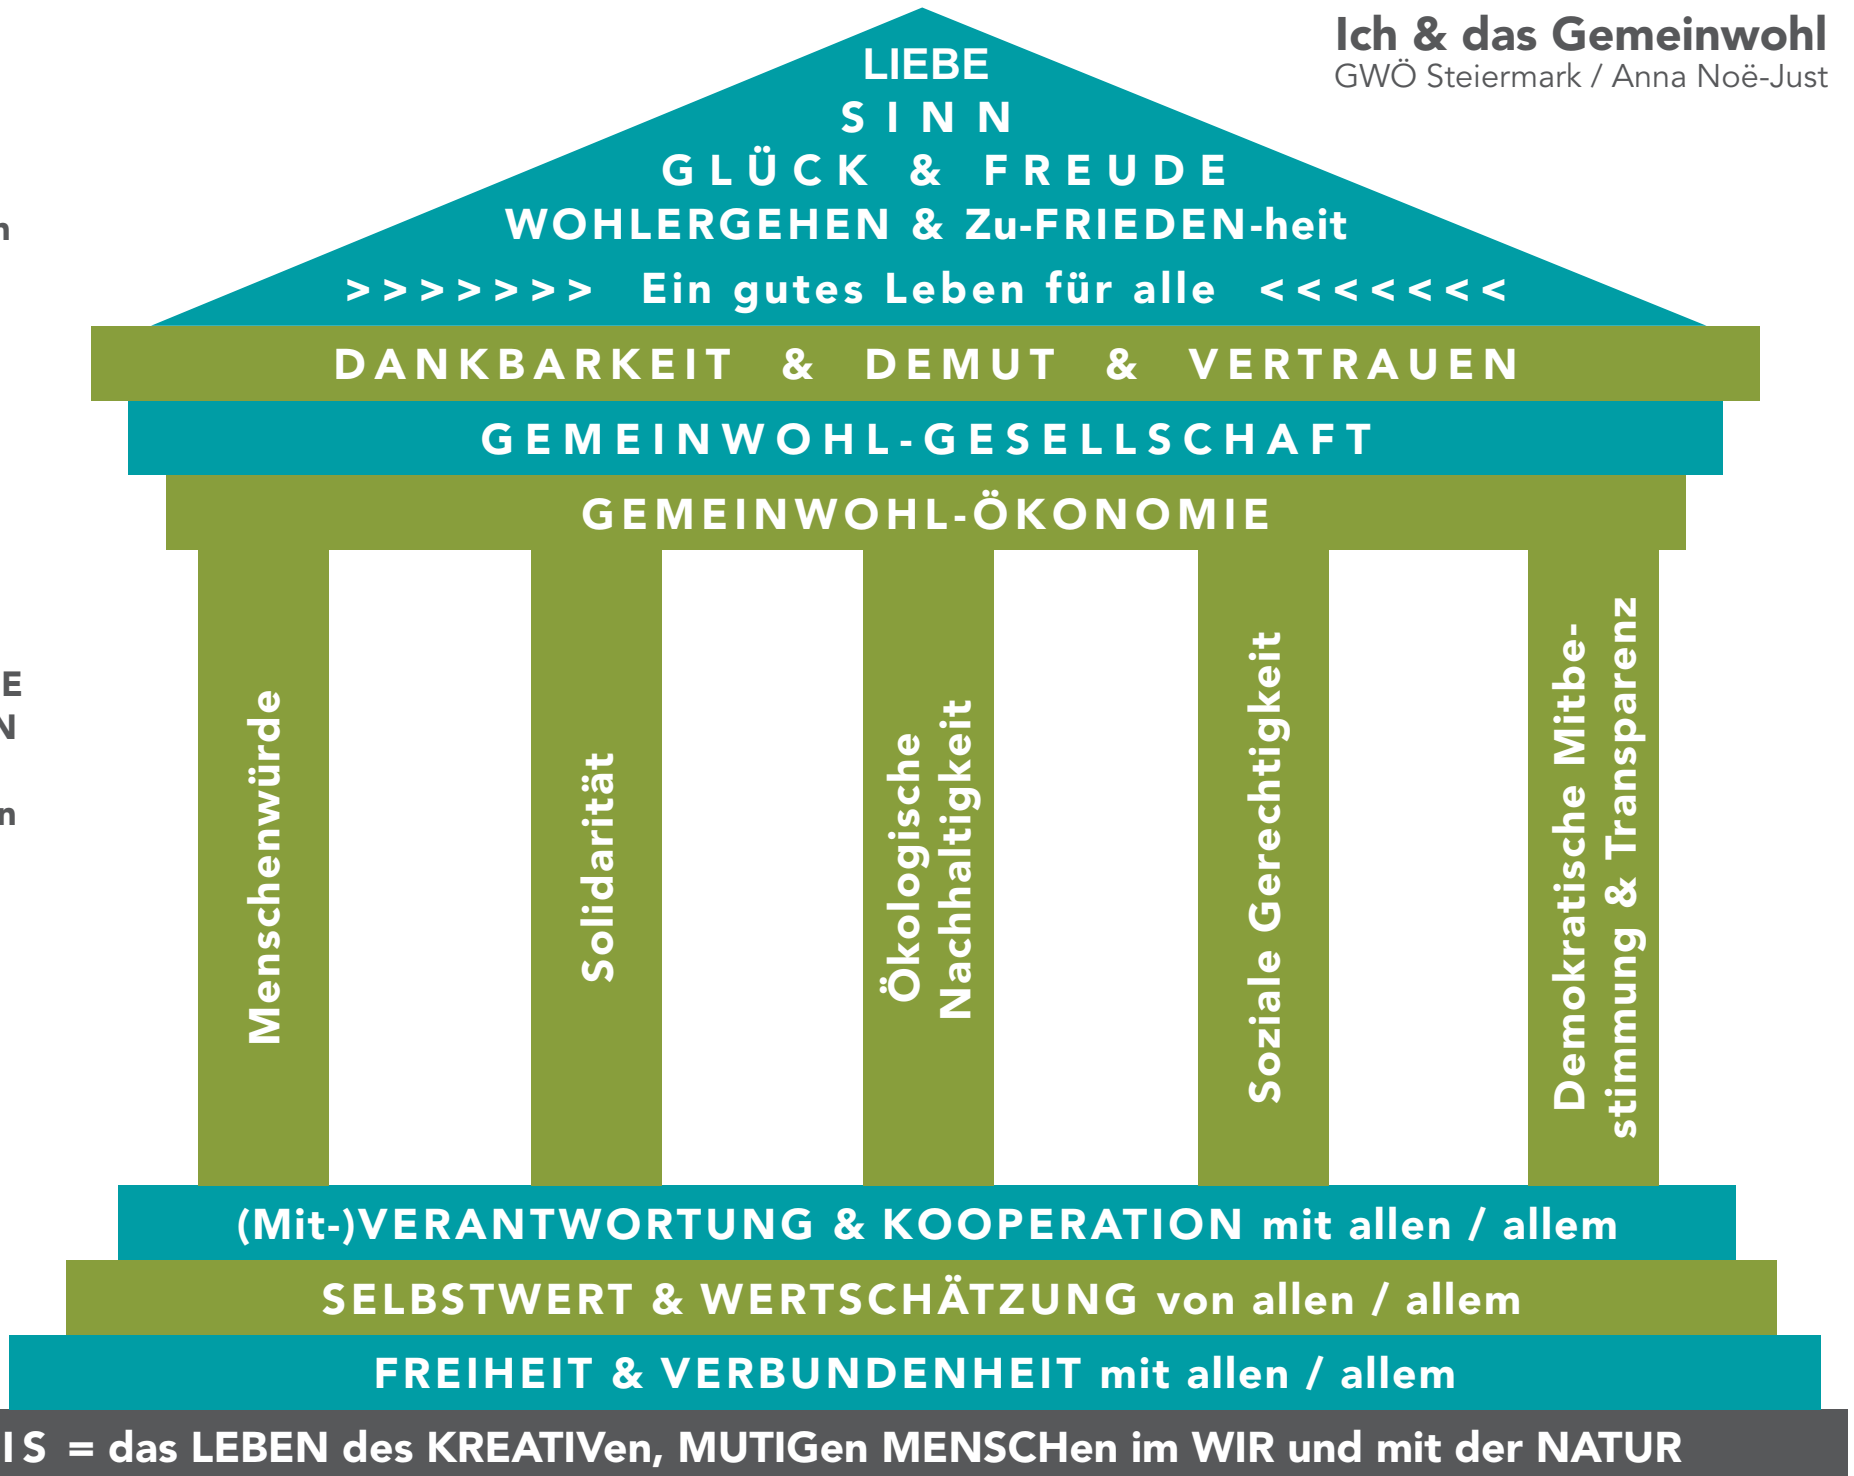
Ich & das Gemeinwohl
GWÖ Steiermark / Anna Noë-Just

LIEBE
SINN
GLÜCK & FREUDE
WOHLERGEHEN & Zu-FRIEDEN-heit
>>>>>>>> Ein gutes Leben für alle <<<<<<<<

n

E
N

n

DANKBARKEIT & DEMUT & VERTRAUEN
GEMEINWOHL-GESELLSCHAFT
GEMEINWOHL-ÖKONOMIE

Menschenwürde

Solidarität

Ökologische Nachhaltigkeit

Soziale Gerechtigkeit

Demokratische Mitbestimmung & Transparenz

(Mit-)VERANTWORTUNG & KOOPERATION mit allen / allem
SELBSTWERT & WERTSCHÄTZUNG von allen / allem
FREIHEIT & VERBUNDENHEIT mit allen / allem
IS = das LEBEN des KREATIVen, MUTIGen MENSCHen im WIR und mit der NATUR